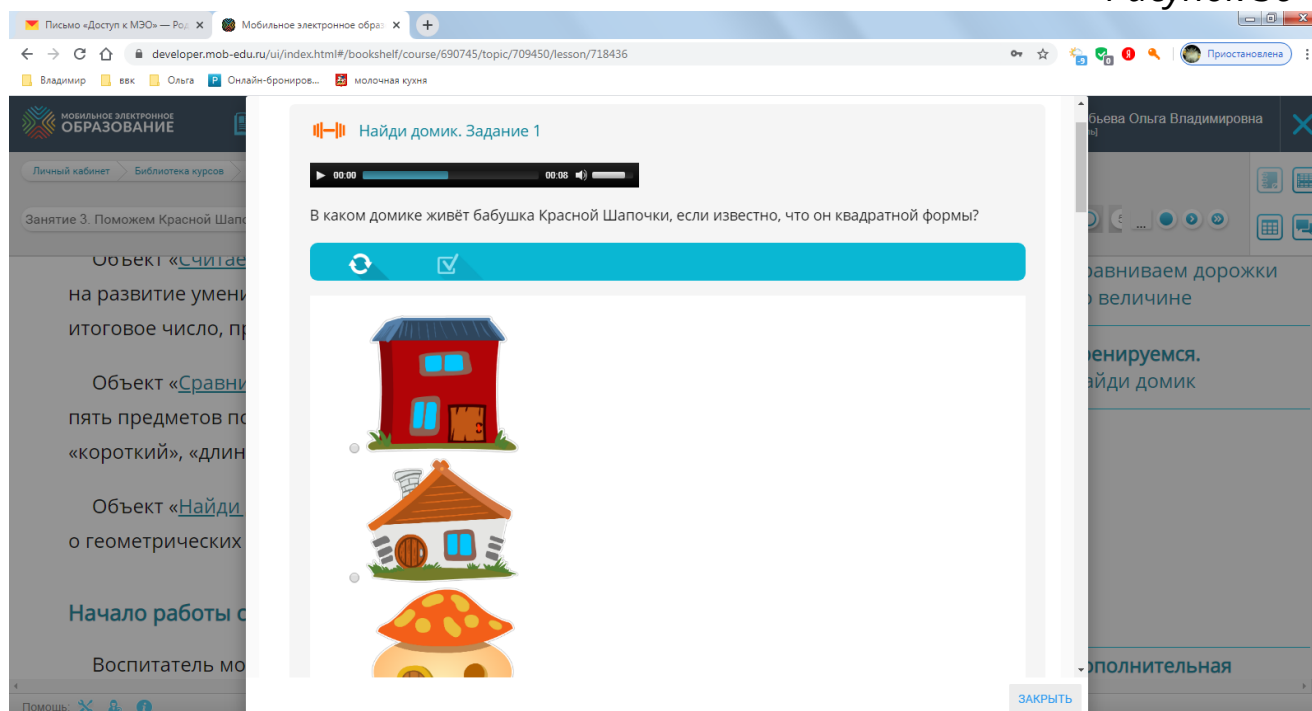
Рисунок 36

Письмо «Доступ к МЭО» — Род ×
Мобильное электронное образ ×
+

developer.mob-edu.ru/ui/index.html#/bookshelf/course/690745/topic/709450/lesson/718436

Приостановлена

Владимир
ввк
Ольга
Онлайн-брониров...
молочная кухня

МОБИЛЬНОЕ ЭЛЕКТРОННОЕ ОБРАЗОВАНИЕ

бьева Ольга Владимировна

Личный кабинет
Библиотека курсов

Занятие 3. Поможем Красной Шапо

Объект «Считае
на развитие умени
итоговое число, пр

Объект «Сравни
пять предметов по
«короткий», «длин

Объект «Найди
о геометрических

Начало работы с

Воспитатель мо

равниваем дорожки
величине

ренируемся.
айди домик

ополнительная

Найди домик. Задание 1

00:00
00:08

В каком домике живёт бабушка Красной Шапочки, если известно, что он квадратной формы?

ЗАКРЫТЬ

Помощь